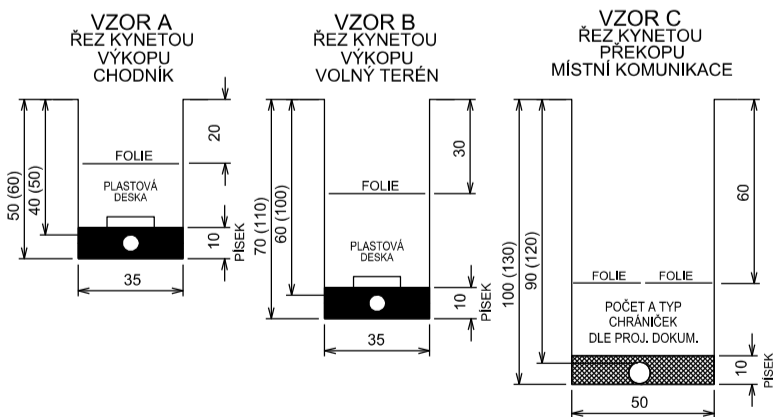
VZOR A
ŘEZ KYNETOU
VÝKOPU
CHODNÍK

50 (60)
40 (50)
20
FOLIE
PLASTOVÁ
DESKA
10
PÍSEK
35

VZOR B
ŘEZ KYNETOU
VÝKOPU
VOLNÝ TERÉN

70 (110)
60 (100)
30
FOLIE
PLASTOVÁ
DESKA
10
PÍSEK
35

VZOR C
ŘEZ KYNETOU
PŘEKOPU
MÍSTNÍ KOMUNIKACE

100 (130)
90 (120)
60
FOLIE
FOLIE
POČET A TYP
CHRÁNIČEK
DLE PROJ. DOKUM.
10
PÍSEK
50